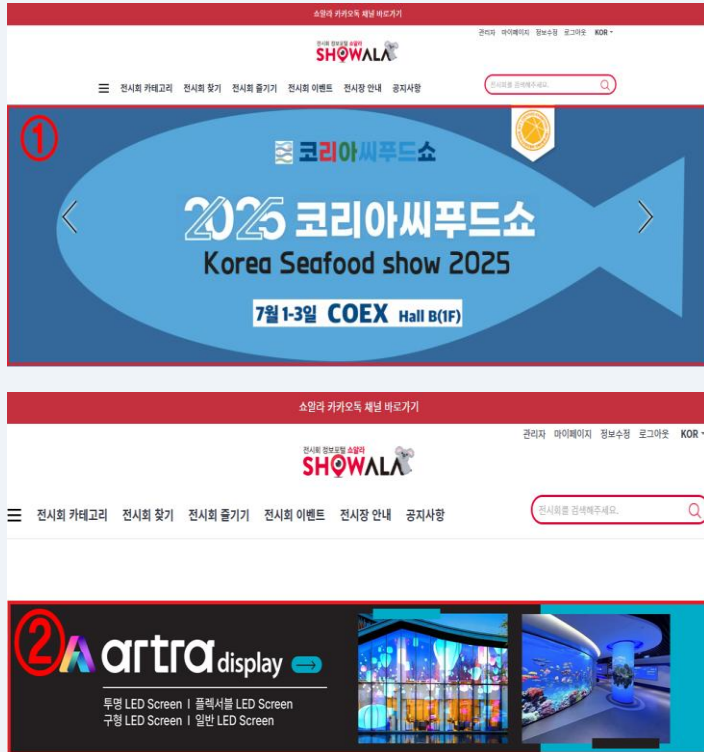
쇼알라 카카오톡 채널 바로가기

관리자 마이페이지 정보수정 로그아웃 KOR

전시회 정보포털 쇼알라
SHOWALA

☰ 전시회 카테고리 전시회 찾기 전시회 즐기기 전시회 이벤트 전시장 안내 공지사항

전시회를 검색해주세요.

①

코리아씨푸드쇼

2025 코리아씨푸드쇼
Korea Seafood show 2025

7월 1-3일 COEX Hall B(1F)

쇼알라 카카오톡 채널 바로가기

관리자 마이페이지 정보수정 로그아웃 KOR

전시회 정보포털 쇼알라
SHOWALA

☰ 전시회 카테고리 전시회 찾기 전시회 즐기기 전시회 이벤트 전시장 안내 공지사항

전시회를 검색해주세요.

②
artra display

투명 LED Screen | 플렉서블 LED Screen
구형 LED Screen | 일반 LED Screen